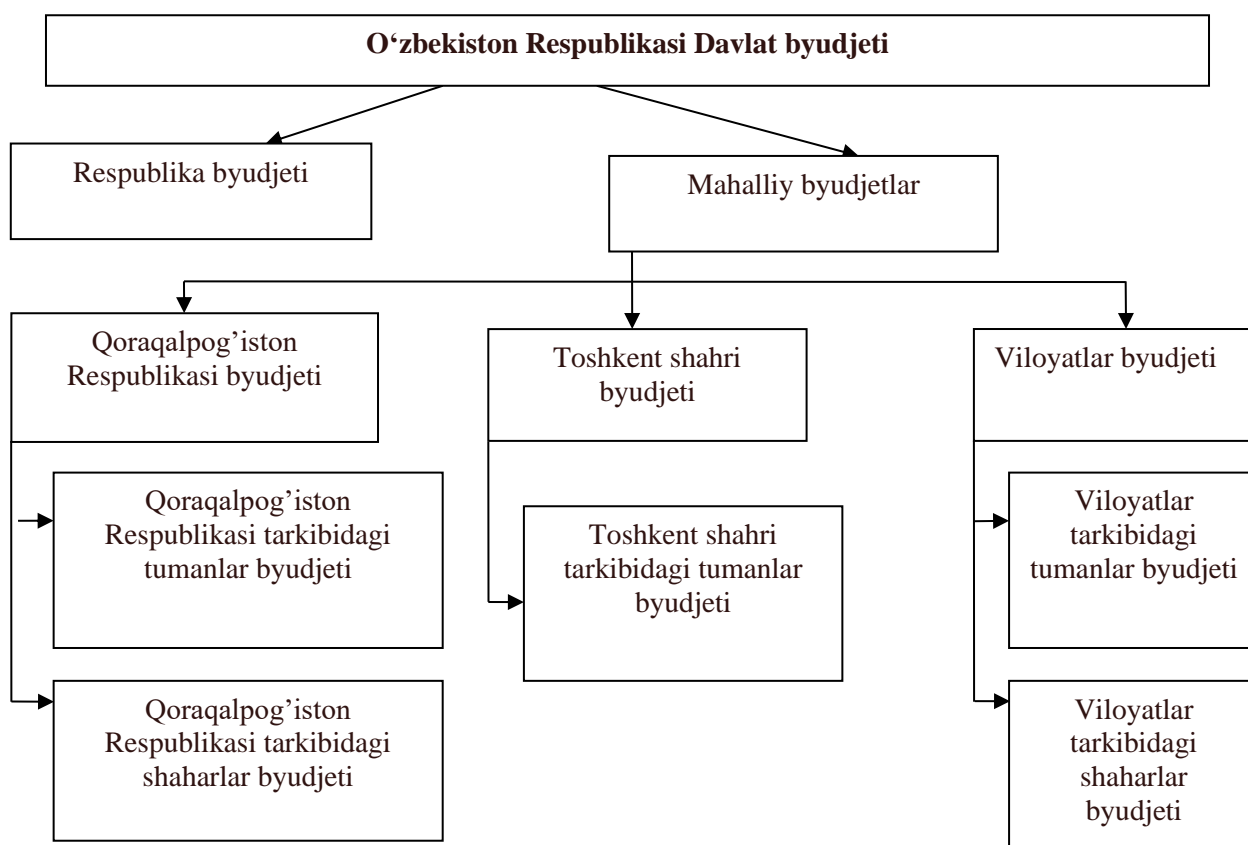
O‘zbekiston Respublikasi Davlat byudjeti

Respublika byudjeti

Mahalliy byudjetlar

Qoraqalpog’iston Respublikasi byudjeti

Toshkent shahri byudjeti

Viloyatlar byudjeti

Qoraqalpog’iston Respublikasi tarkibidagi tumanlar byudjeti

Toshkent shahri tarkibidagi tumanlar byudjeti

Viloyatlar tarkibidagi tumanlar byudjeti

Qoraqalpog’iston Respublikasi tarkibidagi shaharlar byudjeti

Viloyatlar tarkibidagi shaharlar byudjeti